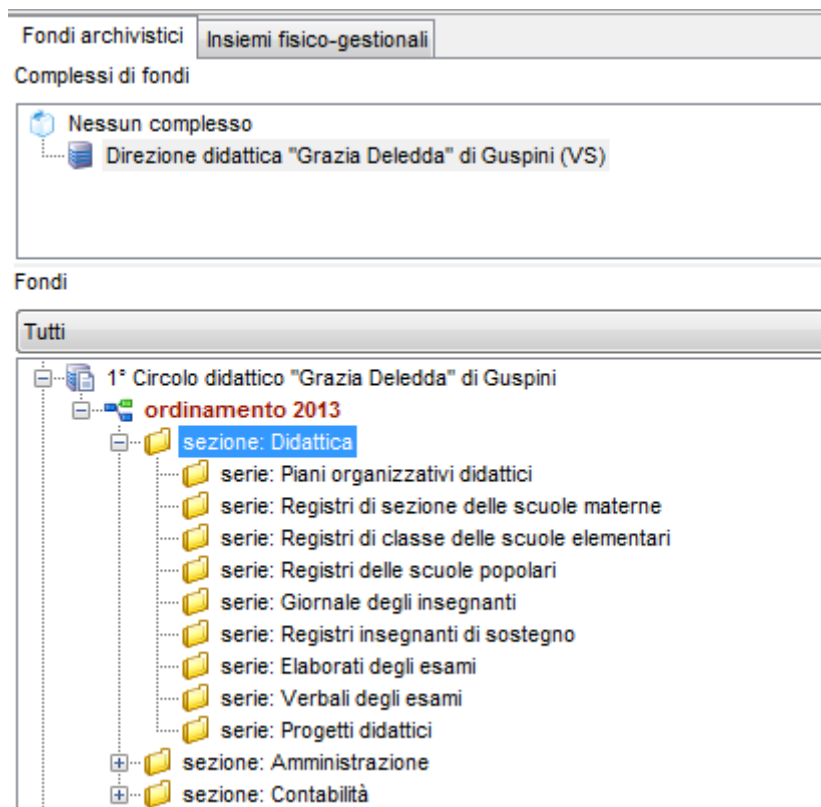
Fondi archivistici | Insiemi fisico-gestionali

Complessi di fondi

Nessun complesso
Direzione didattica "Grazia Deledda" di Guspini (VS)

Fondi

Tutti

1° Circolo didattico "Grazia Deledda" di Guspini
ordinamento 2013
sezione: Didattica
serie: Piani organizzativi didattici
serie: Registri di sezione delle scuole materne
serie: Registri di classe delle scuole elementari
serie: Registri delle scuole popolari
serie: Giornale degli insegnanti
serie: Registri insegnanti di sostegno
serie: Elaborati degli esami
serie: Verbali degli esami
serie: Progetti didattici
sezione: Amministrazione
sezione: Contabilità